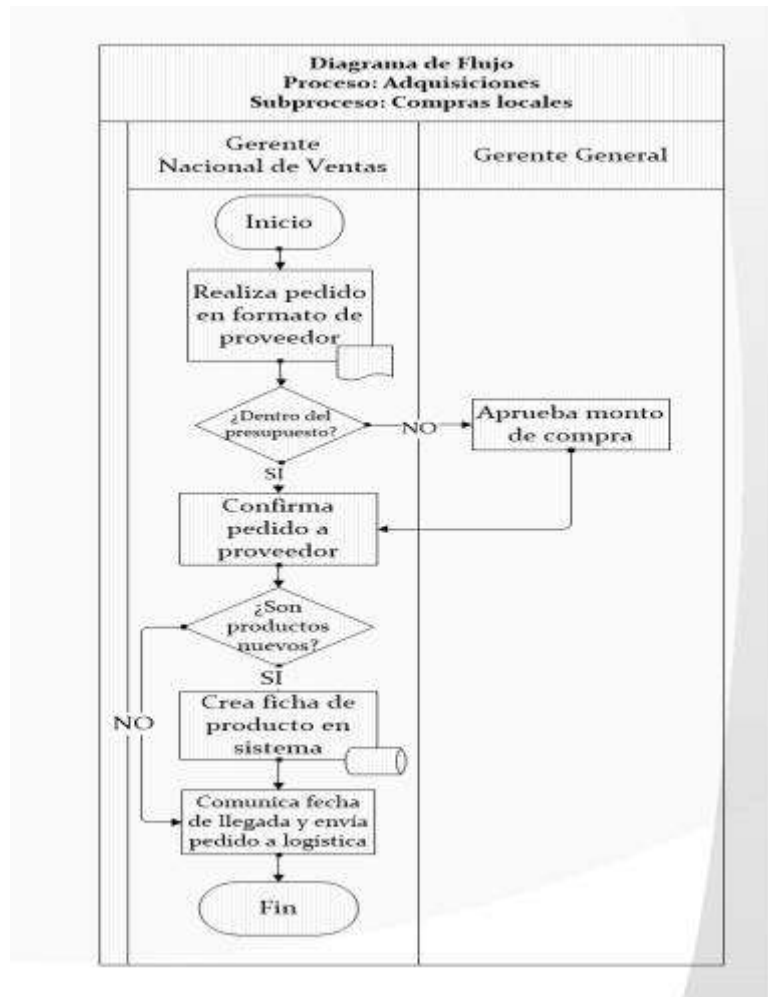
Diagrama de Flujo
Proceso: Adquisiciones
Subproceso: Compras locales

Gerente Nacional de Ventas

Gerente General

Inicio

Realiza pedido en formato de proveedor

¿Dentro del presupuesto?

NO

Aprueba monto de compra

SI

Confirma pedido a proveedor

¿Son productos nuevos?

SI

NO

Crea ficha de producto en sistema

Comunica fecha de llegada y envía pedido a logística

Fin